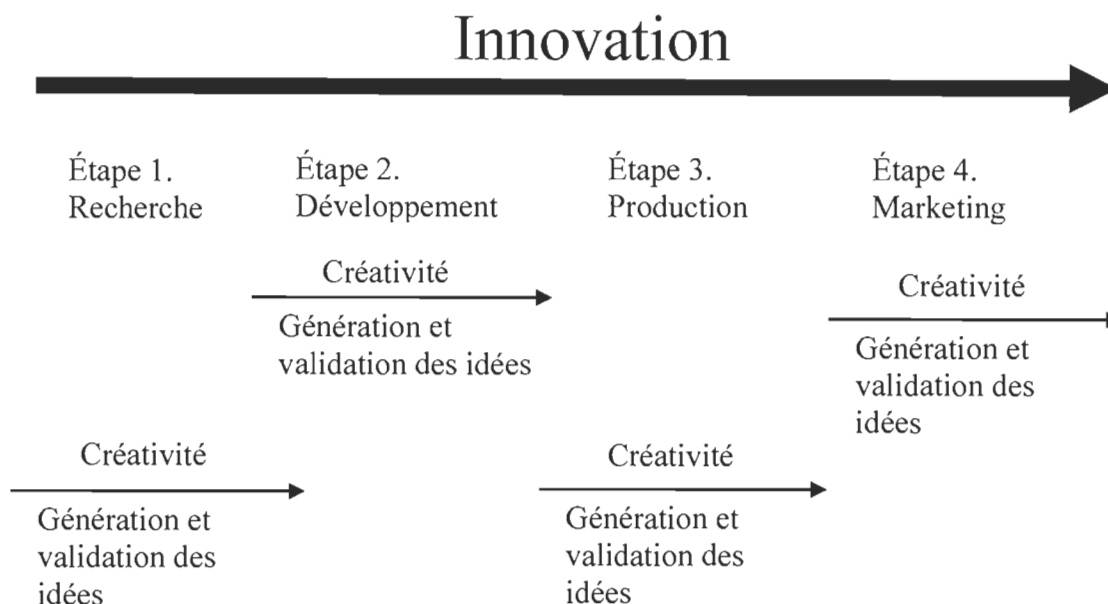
Innovation

Étape 1. Recherche

Étape 2. Développement

Étape 3. Production

Étape 4. Marketing

Créativité

Génération et validation des idées

Créativité

Génération et validation des idées

Créativité

Génération et validation des idées

Créativité

Génération et validation des idées